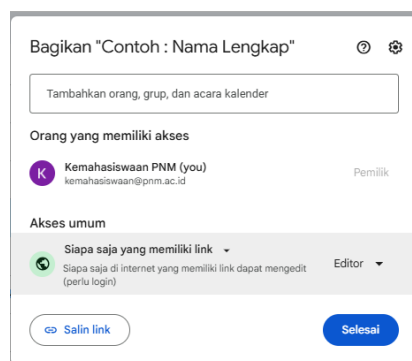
Bagikan "Contoh : Nama Lengkap"

Tambahkan orang, grup, dan acara kalender

Orang yang memiliki akses

K Kemahasiswaan PNM (you)
kemahasiswaan@pnm.ac.id

Pemilik

Akses umum

Siapa saja yang memiliki link

Siapa saja di internet yang memiliki link dapat mengedit (perlu login)

Editor

Salin link

Selesai